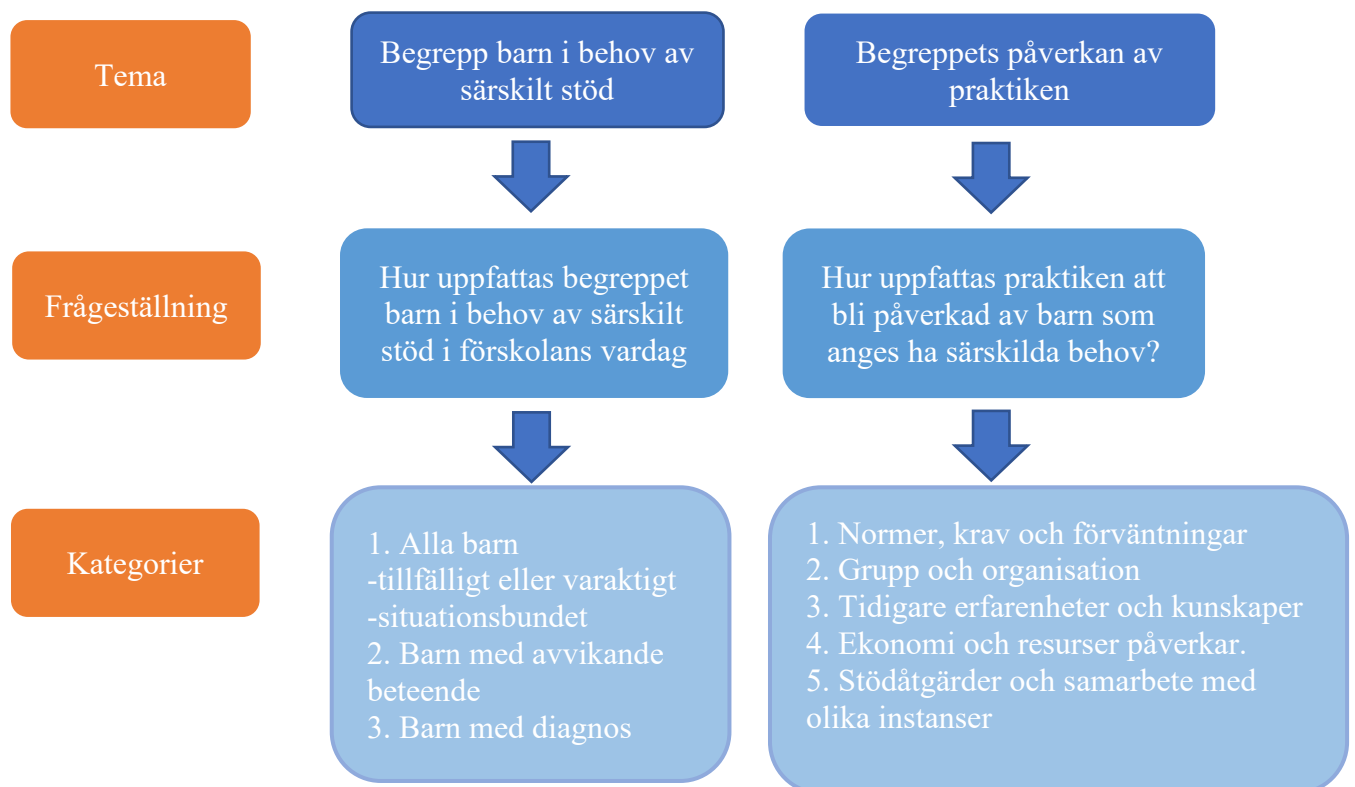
Tema

Begrepp barn i behov av särskilt stöd

Begreppets påverkan av praktiken

Frågeställning

Hur uppfattas begreppet barn i behov av särskilt stöd i förskolans vardag

Hur uppfattas praktiken att bli påverkad av barn som anges ha särskilda behov?

Kategorier

1. Alla barn
-tillfälligt eller varaktigt
-situationsbundet
2. Barn med avvikande beteende
3. Barn med diagnos

1. Normer, krav och förväntningar
2. Grupp och organisation
3. Tidigare erfarenheter och kunskaper
4. Ekonomi och resurser påverkar.
5. Stödåtgärder och samarbete med olika instanser